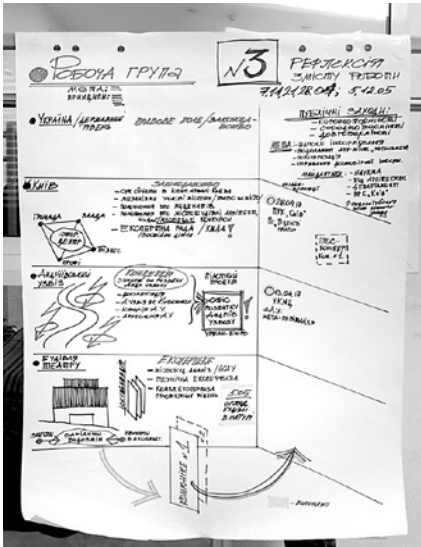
РОБОЧА ГРУПА

МЕТА:
ПРИНЦИПИ:

№3

РЕФЛЕКСІЯ ЗМІСТУ РОБОТИ
7.11.21.28.04; 5.12.05

• УКРАЇНА / ДЕРЖАВНИЙ РІВЕНЬ

ВАЖЛИВЕ ЗАВДАННЯ / ВАЖЛИВА ВЛАДА

ПУБЛІЧНІ ЗАХОДИ:
— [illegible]
— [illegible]
— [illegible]

МЕТА — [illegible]
— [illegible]
— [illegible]
— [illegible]

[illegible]
— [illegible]
— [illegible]
— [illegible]

• КИЇВ

ЗАКОНОДАВСТВО
— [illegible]
— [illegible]
— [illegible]
— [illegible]
— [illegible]
— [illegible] КОЛЕГІЯ РАДА / КМДА

ГРОМАДА
ВЛАДА
ЖИТТЄВЕ
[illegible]

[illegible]
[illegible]
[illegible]

ПРЕС-КОНФЕРЕНЦІЯ

• АНДРІЇВСЬКИЙ УЗВІЗ

КОНЦЕПЦІЯ
— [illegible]
— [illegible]
— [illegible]
— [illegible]

ПІЛОТНИЙ ПРОЕКТ

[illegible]

• БУДІВЛЯ ТЕАТРУ

ЕКСПЕРТИЗА
— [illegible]
— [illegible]
— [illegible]

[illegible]

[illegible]
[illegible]
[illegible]